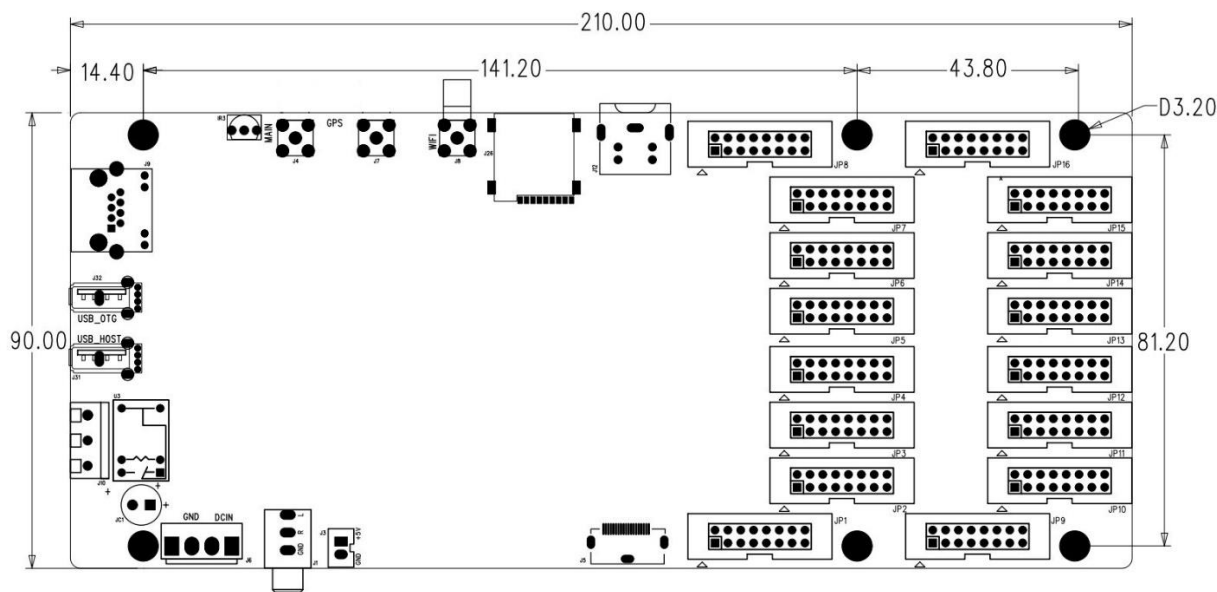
210.00

14.40

141.20

43.80

D3.20

IR3

MAIN

J4

GPS

J7

WIFI

J8

J26

J22

JP8

JP16

J9

JP7

JP15

JP6

JP14

J32

USB_OTG

90.00

USB_HOST

J31

JP5

JP13

81.20

JP4

JP12

U3

JP3

JP11

J10

JC1

JP2

JP10

GND

DCIN

J6

J1

J3

+5V

GND

J5

JP1

JP9